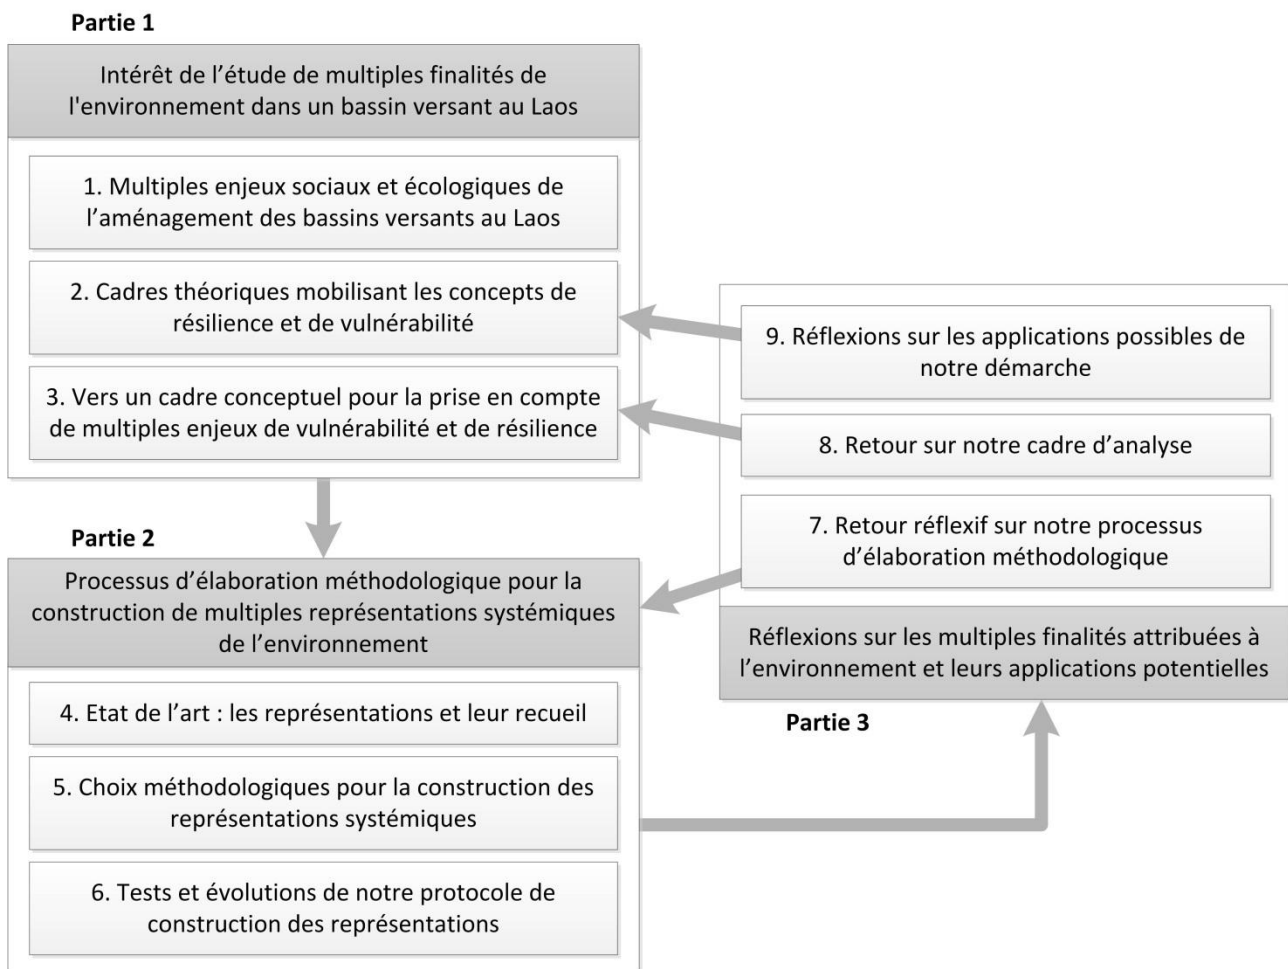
Partie 1

Intérêt de l'étude de multiples finalités de l'environnement dans un bassin versant au Laos

1. Multiples enjeux sociaux et écologiques de l'aménagement des bassins versants au Laos

2. Cadres théoriques mobilisant les concepts de résilience et de vulnérabilité

3. Vers un cadre conceptuel pour la prise en compte de multiples enjeux de vulnérabilité et de résilience

Partie 2

Processus d'élaboration méthodologique pour la construction de multiples représentations systémiques de l'environnement

4. Etat de l'art : les représentations et leur recueil

5. Choix méthodologiques pour la construction des représentations systémiques

6. Tests et évolutions de notre protocole de construction des représentations

9. Réflexions sur les applications possibles de notre démarche

8. Retour sur notre cadre d'analyse

7. Retour réflexif sur notre processus d'élaboration méthodologique

Réflexions sur les multiples finalités attribuées à l'environnement et leurs applications potentielles

Partie 3